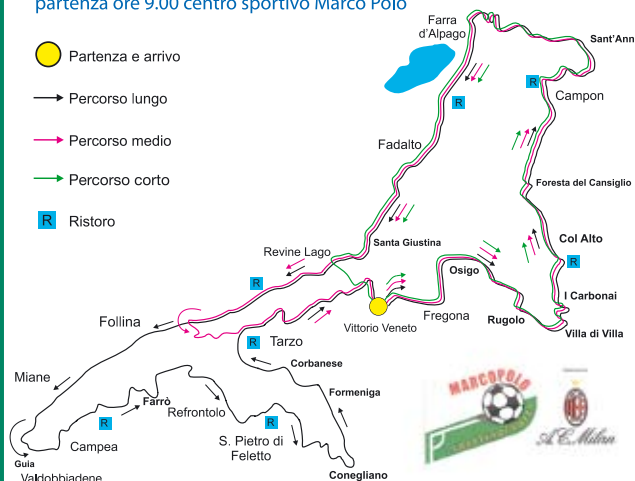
partenza ore 9.00 centro sportivo Marco Polo

Partenza e arrivo

Percorso lungo

Percorso medio

Percorso corto

R Ristoro

Farra d'Alpago

Sant'Ann

R

R

Campon

Fadalto

Foresta del Cansiglio

Col Alto

R

Santa Giustina

Revine Lago

R

Osigo

I Carbonai

Fregona

Rugolo

Villa di Villa

Vittorio Veneto

Follina

Tarzo

R

Corbanese

Miane

Formeniga

Farrò

R

Refrontolo

R

Campea

S. Pietro di Feletto

Guia

Valdobbiadene

Conegliano

MARCOPOLO

A.C. Milan